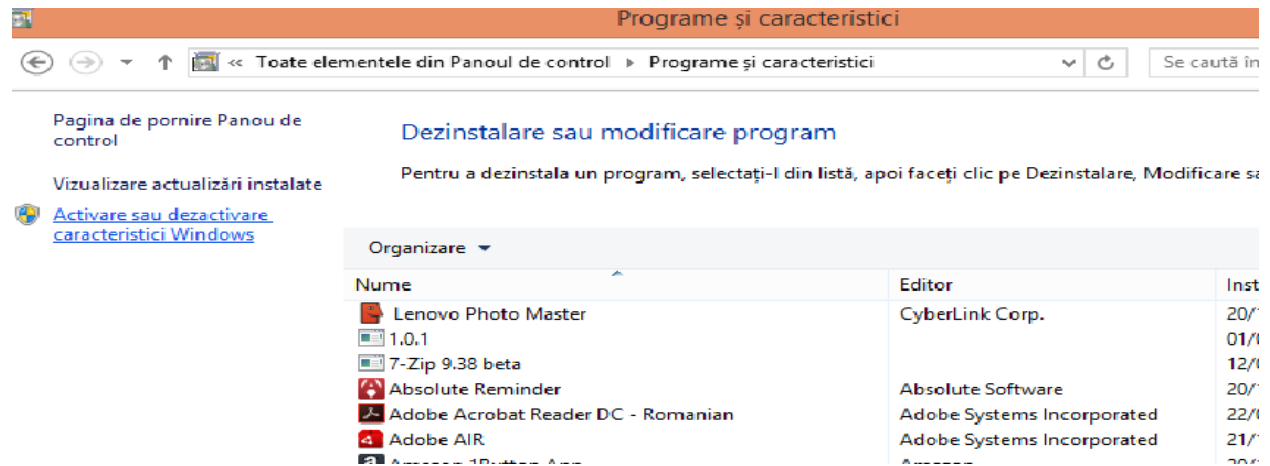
Programe și caracteristici

« Toate elementele din Panoul de control ▸ Programe și caracteristici

Se caută în

Pagina de pornire Panou de control

Vizualizare actualizări instalate

Activare sau dezactivare caracteristici Windows

Dezinstalare sau modificare program

Pentru a dezinstala un program, selectați-l din listă, apoi faceți clic pe Dezinstalare, Modificare sa

Organizare ▾

| Nume | Editor | Inst |
|---|---|---|
| Lenovo Photo Master | CyberLink Corp. | 20/ |
| 1.0.1 | | 01/ |
| 7-Zip 9.38 beta | | 12/ |
| Absolute Reminder | Absolute Software | 20/ |
| Adobe Acrobat Reader DC - Romanian | Adobe Systems Incorporated | 22/ |
| Adobe AIR | Adobe Systems Incorporated | 21/ |
| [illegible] | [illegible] | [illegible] |